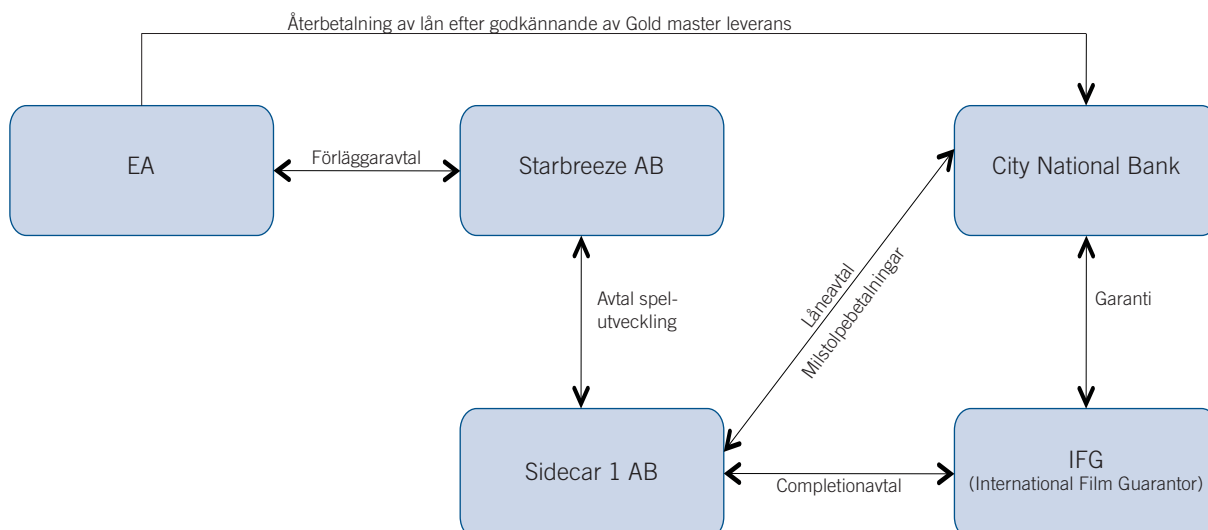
Återbetalning av lån efter godkännande av Gold master leverans

EA

Förläggaravtal

Starbreeze AB

City National Bank

Avtal spel-utveckling

Låneavtal

Milstolpebetalningar

Garanti

Sidecar 1 AB

Completionavtal

IFG
(International Film Guarantor)